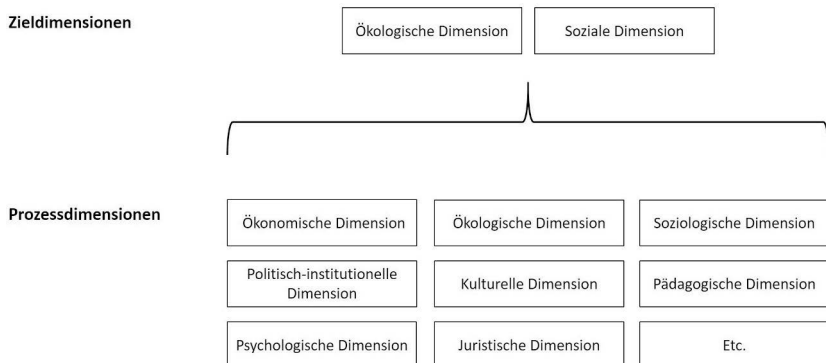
Zieldimensionen

Ökologische Dimension

Soziale Dimension

Prozessdimensionen

Ökonomische Dimension

Ökologische Dimension

Soziologische Dimension

Politisch-institutionelle Dimension

Kulturelle Dimension

Pädagogische Dimension

Psychologische Dimension

Juristische Dimension

Etc.